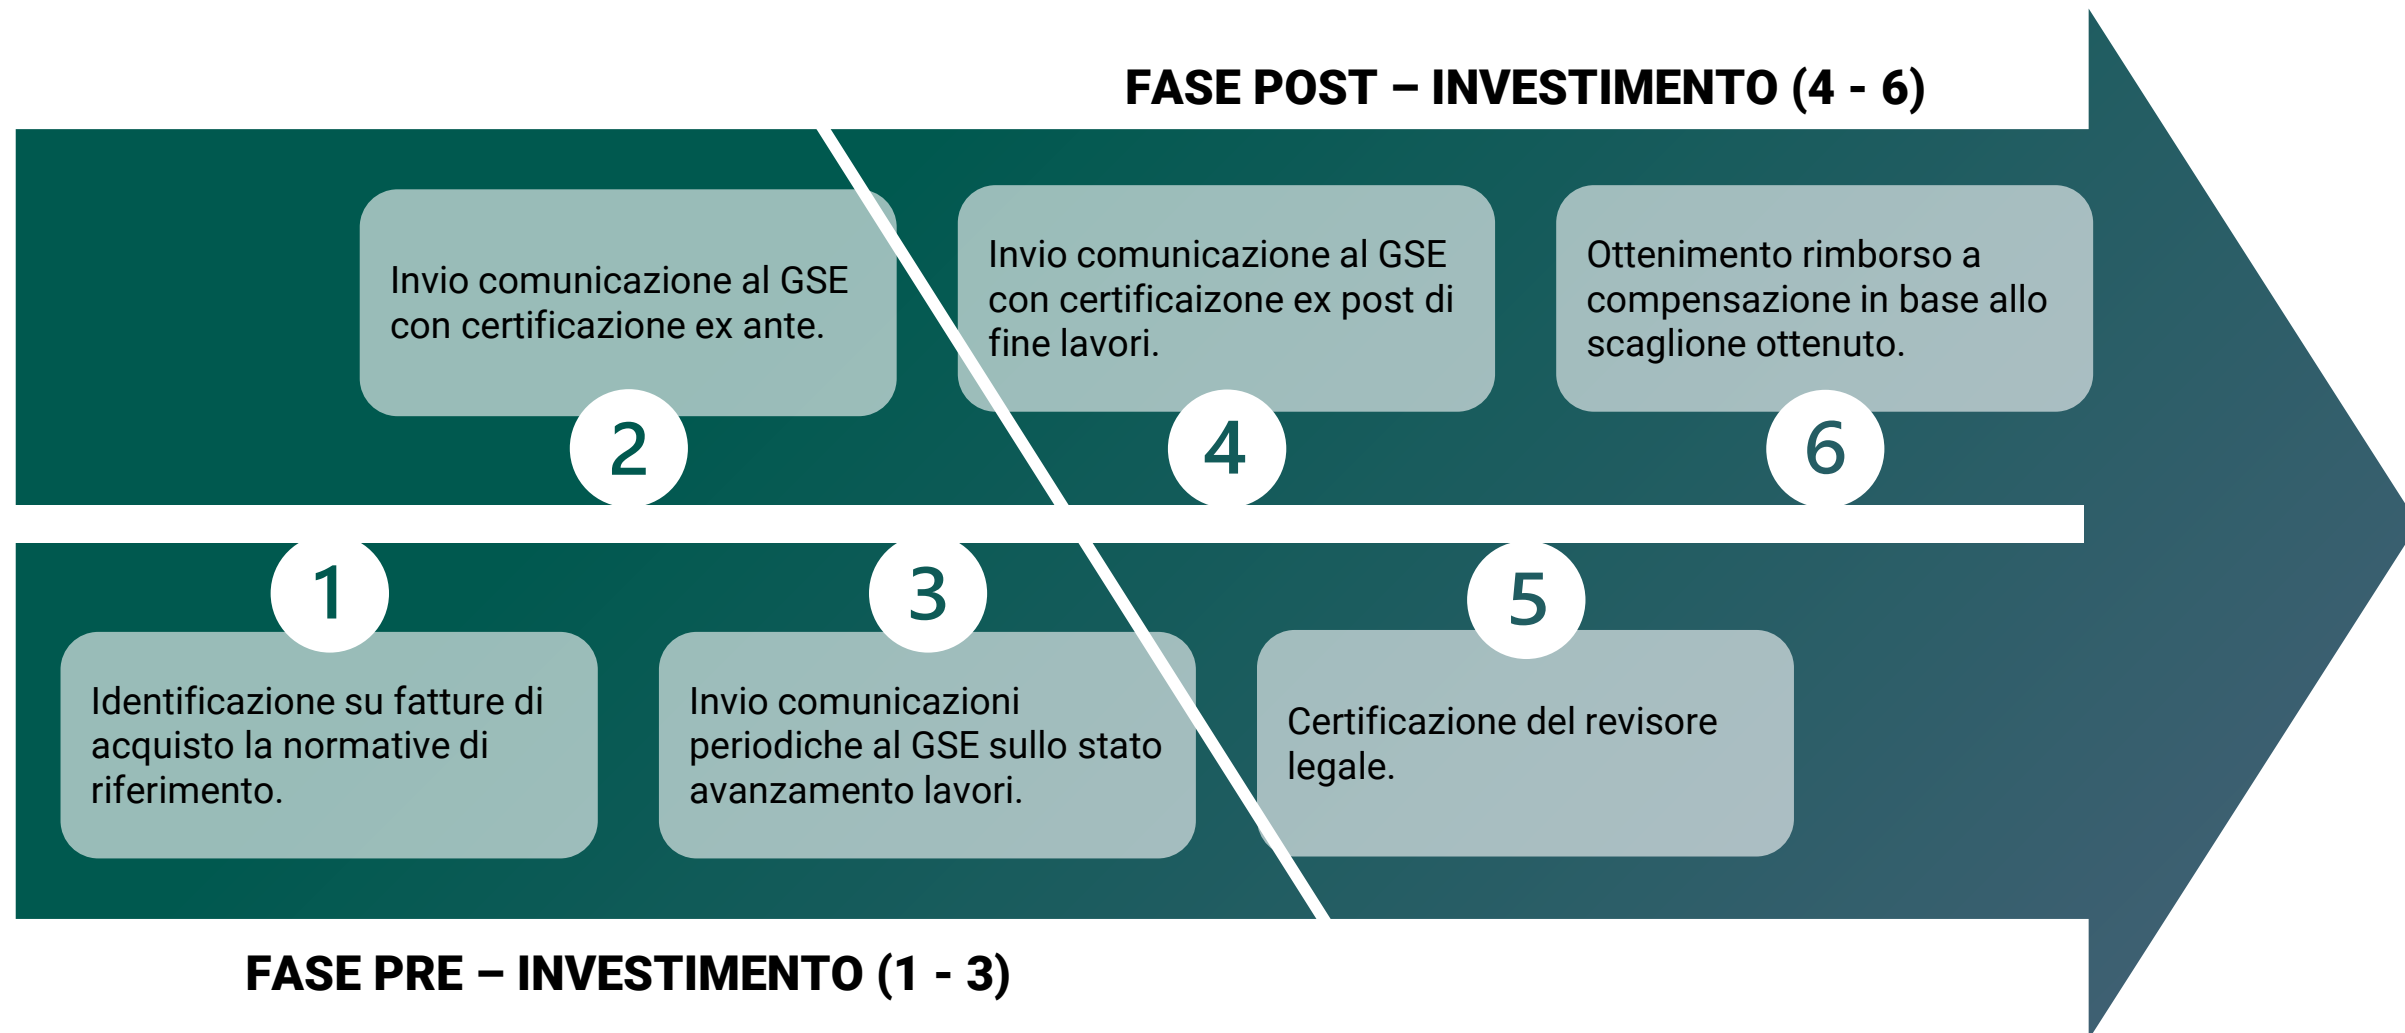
FASE POST – INVESTIMENTO (4 - 6)

Invio comunicazione al GSE con certificazione ex ante.

2

Invio comunicazione al GSE con certificaizone ex post di fine lavori.

4

Ottenimento rimborso a compensazione in base allo scaglione ottenuto.

6

1

Identificazione su fatture di acquisto la normative di riferimento.

3

Invio comunicazioni periodiche al GSE sullo stato avanzamento lavori.

5

Certificazione del revisore legale.

FASE PRE – INVESTIMENTO (1 - 3)